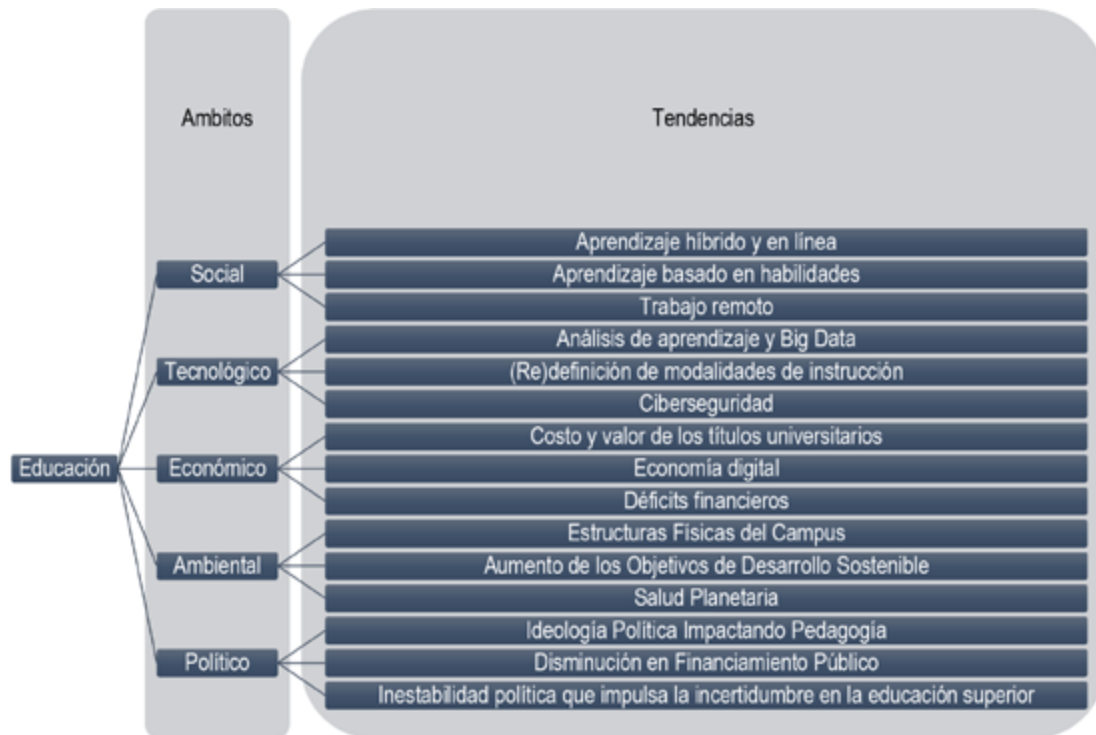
Ambitos

Tendencias

Educación

Social

Aprendizaje híbrido y en línea

Aprendizaje basado en habilidades

Trabajo remoto

Tecnológico

Análisis de aprendizaje y Big Data

(Re)definición de modalidades de instrucción

Ciberseguridad

Económico

Costo y valor de los títulos universitarios

Economía digital

Déficits financieros

Ambiental

Estructuras Físicas del Campus

Aumento de los Objetivos de Desarrollo Sostenible

Salud Planetaria

Político

Ideología Política Impactando Pedagogía

Disminución en Financiamiento Público

Inestabilidad política que impulsa la incertidumbre en la educación superior